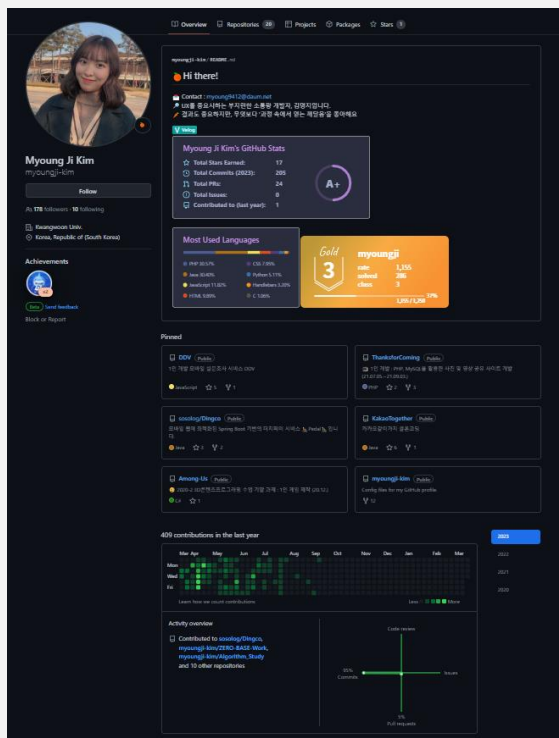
Overview Repositories 28 Projects Packages Stars 1

Myoung Ji Kim
myoungji-kim

Follow

178 followers · 10 following

Kwangwoon Univ.
Korea, Republic of (South Korea)

Achievements

Beta Send feedback

Block or Report

myoungji-kim / README.md

Hi there!

Contact : myoungji9412@daum.net
UX를 중요시하는 부지런한 소통왕 개발자, 김명지입니다.
결과도 중요하지만, 무엇보다 '과정 속에서 얻는 깨달음'을 좋아해요

Velog

Myoung Ji Kim's GitHub Stats

Total Stars Earned: 17
Total Commits (2023): 205
Total PRs: 24
Total Issues: 0
Contributed to (last year): 1

A+

Most Used Languages

PHP 30.57%
CSS 7.95%
Java 30.40%
Python 5.11%
JavaScript 11.02%
Handlebars 3.20%
HTML 9.89%
C 1.86%

Gold 3
myoungji
rate 1,355
solved 286
class 3
57%
1,355 / 1,700

Pinned

DDV Public
1인 개발 회화형 설문조사 서비스 DDV
JavaScript 5 1

ThanksforComing Public
1인 개발 : PHP, MySQL을 활용한 사진 및 영상 공유 사이트 개발 (21.07.05 ~ 21.09.02)
PHP 2 3

sosolog/Dingco Public
회원별 함께 작업하는 Spring Boot 기반의 미리캐시 서비스 Pedal 입니다.
Java 2 2

KakaoTogether Public
카카오같이가치 클론코딩
Java 6 1

Among-Us Public
2020-2 SE엔젠드로그래밍 수정 개발 과제 - 1인 개발 형태 UI 입니다
C# 1

myoungji-kim Public
Config files for my GitHub profile.
12

409 contributions in the last year

Mar Apr May Jun Jul Aug Sep Oct Nov Dec Jan Feb Mar
Mon
Wed
Fri

Learn how we count contributions

Less More

2023
2022
2021
2020

Activity overview

Contributed to sosolog/Dingco, myoungji-kim/ZERO-BASE-Work, myoungji-kim/Algorithm_Study and 10 other repositories

Code review
95% Commits
Issues
5% Pull requests